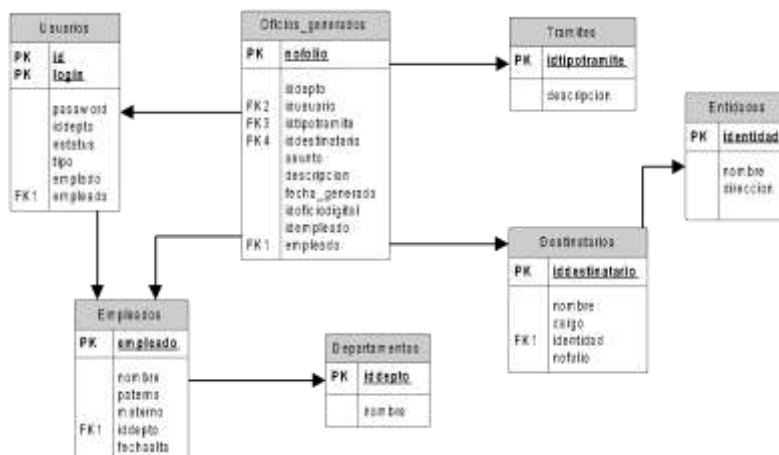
Usuarios

| | |
|---|---|
| PK | id |
| PK | login |
| | password |
| | iddepto |
| | estatus |
| | tipo |
| | empleado |
| FK1 | empleado |

Oficios_generados

| | |
|---|---|
| PK | nofolio |
| | iddepto |
| FK2 | idusuario |
| FK3 | idtipotramite |
| FK4 | iddestinatario |
| | asunto |
| | descripcion |
| | fecha_generado |
| | idoficiodigital |
| | idempleado |
| FK1 | empleado |

Tramites

| | |
|---|---|
| PK | idtipotramite |
| | descripcion |

Entidades

| | |
|---|---|
| PK | identidad |
| | nombre |
| | direccion |

Destinatarios

| | |
|---|---|
| PK | iddestinatario |
| | nombre |
| | cargo |
| FK1 | identidad |
| | nofolio |

Empleados

| | |
|---|---|
| PK | empleado |
| | nombre |
| | paterno |
| | materno |
| FK1 | iddepto |
| | fechaalta |

Departamentos

| | |
|---|---|
| PK | iddepto |
| | nombre |